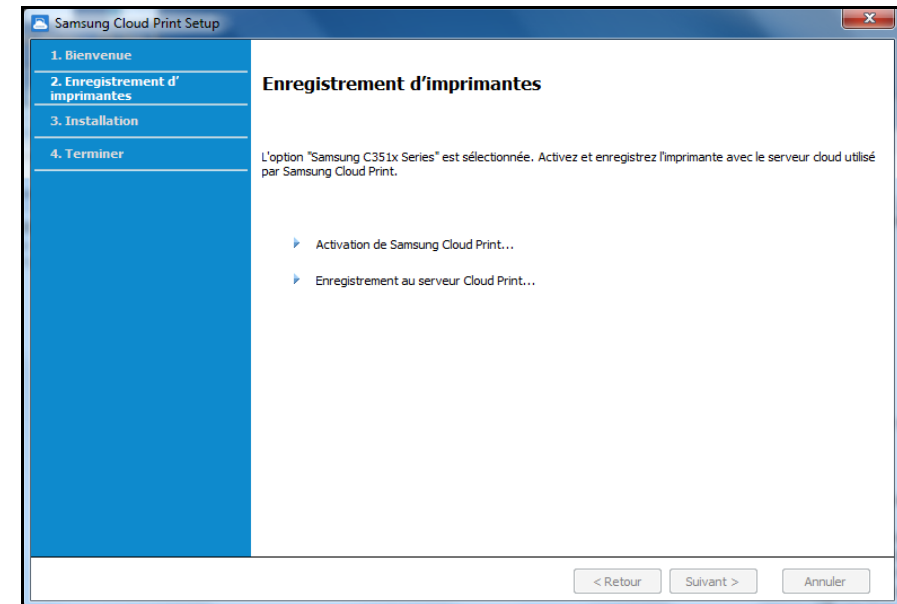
Samsung Cloud Print Setup

1. Bienvenue

2. Enregistrement d' imprimantes

3. Installation

4. Terminer

Enregistrement d'imprimantes

L'option "Samsung C351x Series" est sélectionnée. Activez et enregistrez l'imprimante avec le serveur cloud utilisé par Samsung Cloud Print.

Activation de Samsung Cloud Print...

Enregistrement au serveur Cloud Print...

< Retour

Suivant >

Annuler